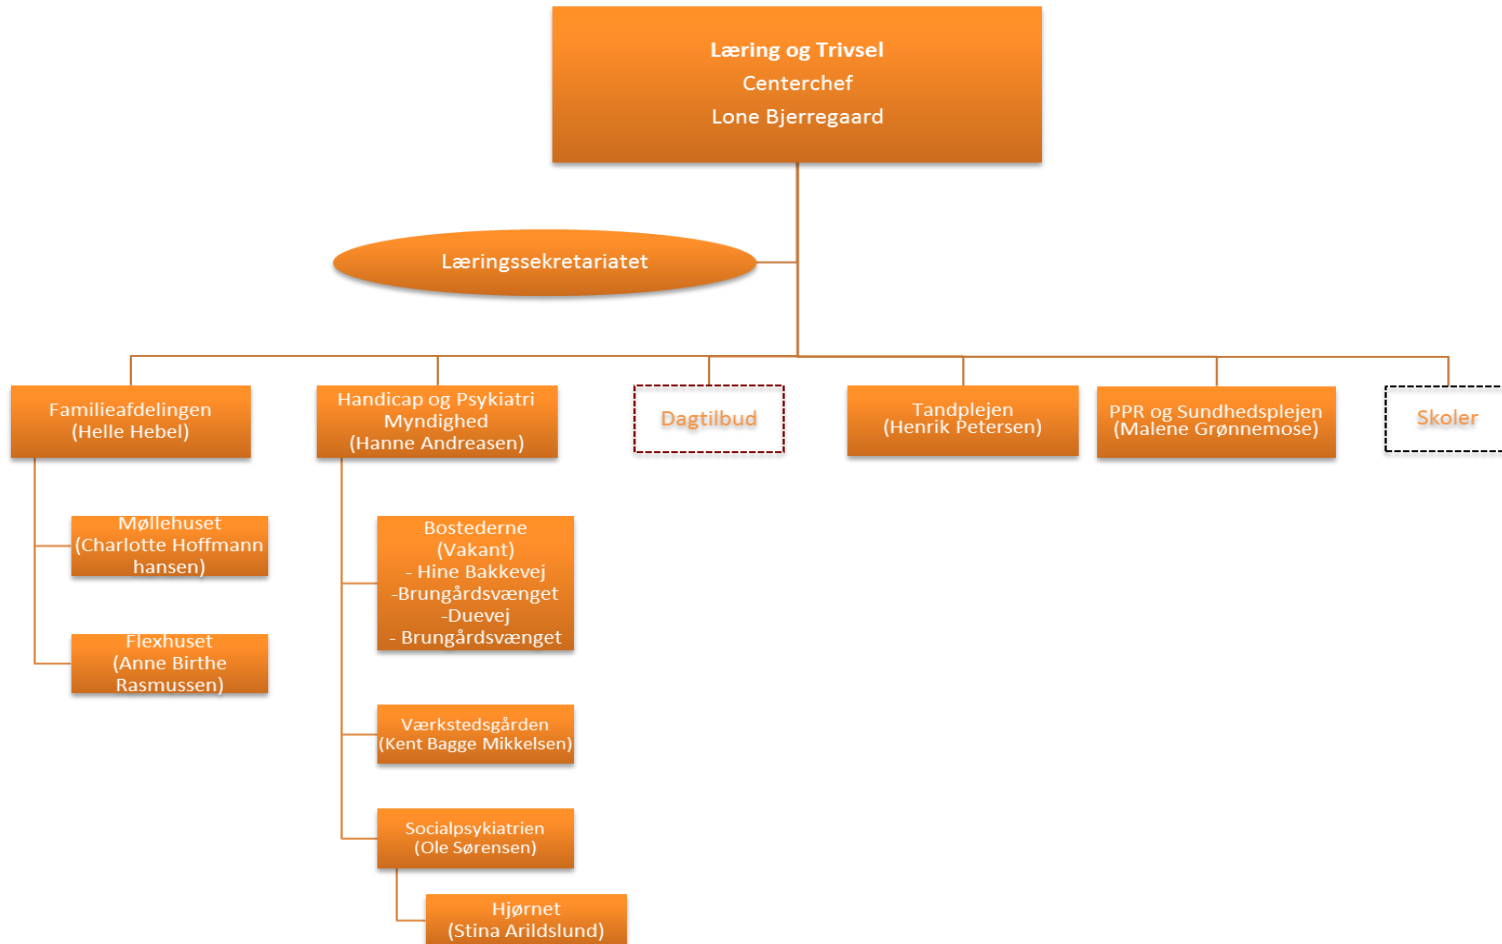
Læring og Trivsel
Centerchef
Lone Bjerregaard

Læringssekretariatet

Familieafdelingen
(Helle Hebel)

Handicap og Psykiatri
Myndighed
(Hanne Andreasen)

Dagtilbud

Tandplejen
(Henrik Petersen)

PPR og Sundhedsplejen
(Malene Grønnemose)

Skoler

Møllehuset
(Charlotte Hoffmann hansen)

Flexhuset
(Anne Birthe Rasmussen)

Bostederne
(Vakant)
- Hine Bakkevej
-Brungårdsvænget
-Duevej
- Brungårdsvænget

Værkstedsgården
(Kent Bagge Mikkelsen)

Socialpsykiatrien
(Ole Sørensen)

Hjørnet
(Stina Arildslund)